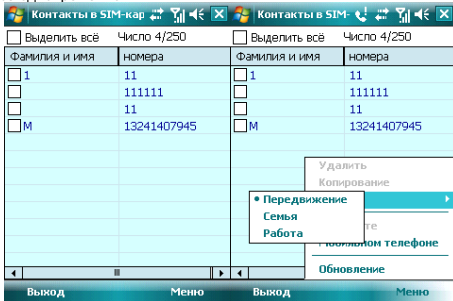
Контакты в SIM-кар
Выделить всё Число 4/250
| Фамилия и имя | номера |
|---|---|
| 1 | 11 |
|  | 111111 |
|  | 11 |
| M | 13241407945 |

Выход Меню

Контакты в SIM-
Выделить всё Число 4/250
| Фамилия и имя | номера |
|---|---|
| 1 | 11 |
|  | 111111 |
|  | 11 |
| M | 13241407945 |

Удалить
Копирование
• Передвижение
Семья
Работа
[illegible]те
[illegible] мобильном телефоне
Обновление

Выход Меню